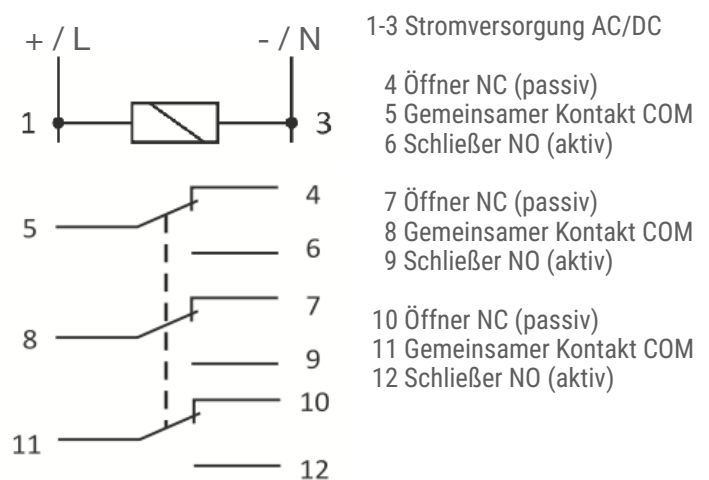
+ / L

- / N

1

3

5

4

6

8

7

9

11

10

12

1-3 Stromversorgung AC/DC

4 Öffner NC (passiv)
5 Gemeinsamer Kontakt COM
6 Schließer NO (aktiv)

7 Öffner NC (passiv)
8 Gemeinsamer Kontakt COM
9 Schließer NO (aktiv)

10 Öffner NC (passiv)
11 Gemeinsamer Kontakt COM
12 Schließer NO (aktiv)